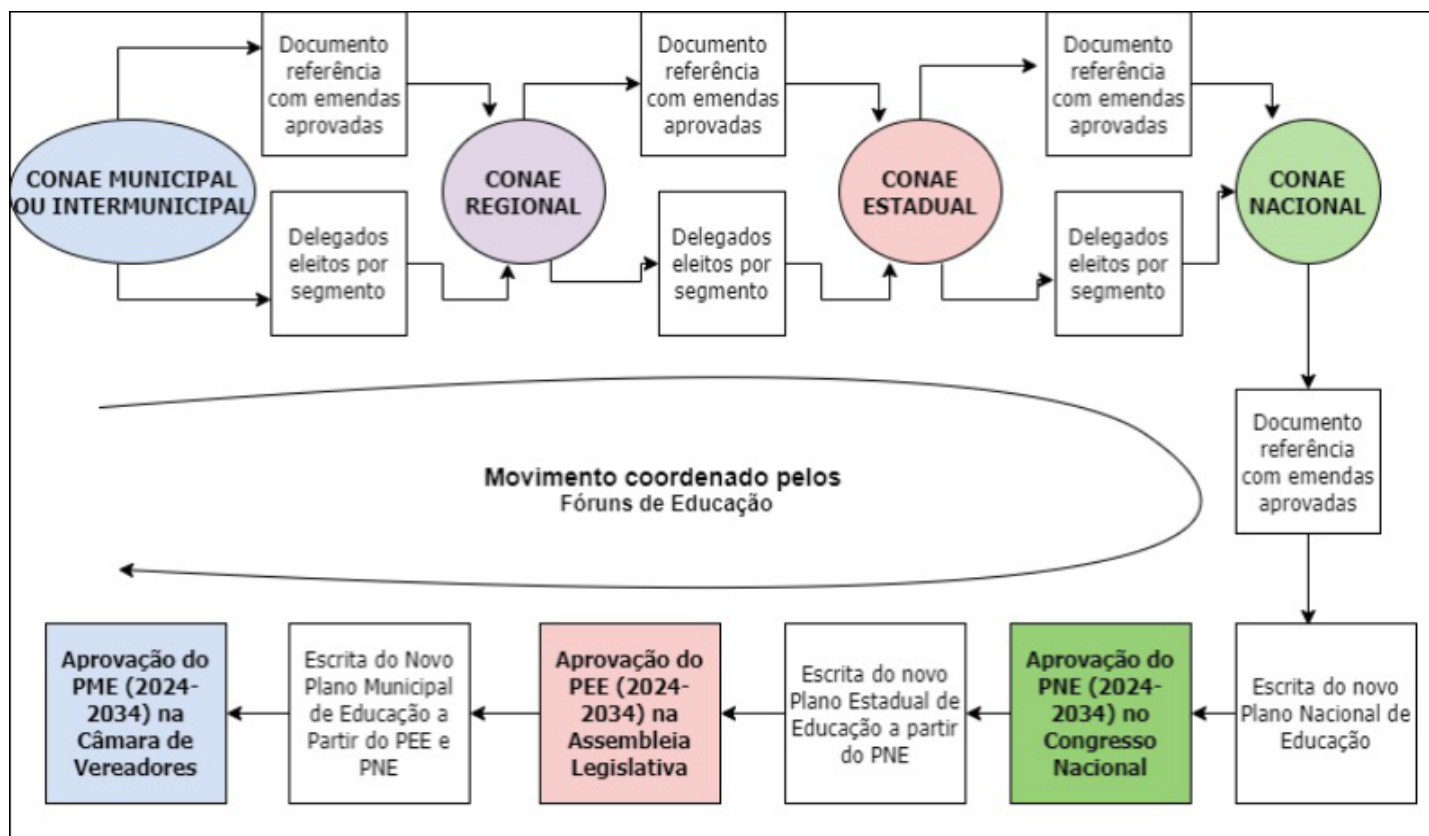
CONAE MUNICIPAL OU INTERMUNICIPAL

Documento referência com emendas aprovadas

Delegados eleitos por segmento

CONAE REGIONAL

Documento referência com emendas aprovadas

Delegados eleitos por segmento

CONAE ESTADUAL

Documento referência com emendas aprovadas

Delegados eleitos por segmento

CONAE NACIONAL

Documento referência com emendas aprovadas

Movimento coordenado pelos
Fóruns de Educação

Escrita do novo Plano Nacional de Educação

Aprovação do PNE (2024-2034) no Congresso Nacional

Escrita do novo Plano Estadual de Educação a partir do PNE

Aprovação do PEE (2024-2034) na Assembleia Legislativa

Escrita do Novo Plano Municipal de Educação a Partir do PEE e PNE

Aprovação do PME (2024-2034) na Câmara de Vereadores